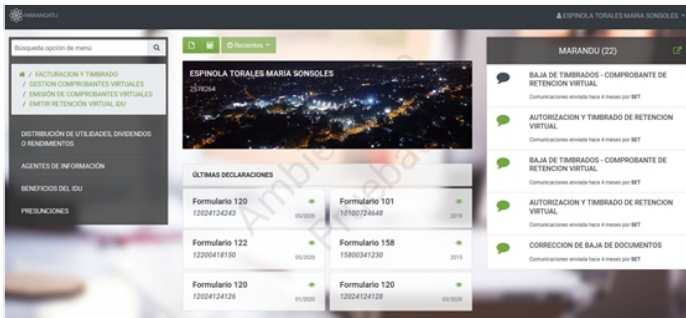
MARANGATU

ESPINOLA TORALES MARIA SONSOLES

Búsqueda opción de menú

/ FACTURACION Y TIMBRADO
/ GESTION COMPROBANTES VIRTUALES
/ EMISIÓN DE COMPROBANTES VIRTUALES
/ EMITIR RETENCIÓN VIRTUAL IDU

DISTRIBUCIÓN DE UTILIDADES, DIVIDENDOS O RENDIMIENTOS

AGENTES DE INFORMACIÓN

BENEFICIOS DEL IDU

PRESUNCIONES

Recientes

ESPINOLA TORALES MARIA SONSOLES
2578264

ÚLTIMAS DECLARACIONES

Formulario 120
12024124243
05/2020

Formulario 101
10100724648
2019

Formulario 122
12200418150
05/2020

Formulario 158
15800341230
2015

Formulario 120
12024124126
01/2020

Formulario 120
12024124128
03/2020

Ambiente de Prueba

MARANDU (22)

BAJA DE TIMBRADOS - COMPROBANTE DE RETENCION VIRTUAL
Comunicaciones enviada hace 4 meses por SET

AUTORIZACION Y TIMBRADO DE RETENCION VIRTUAL
Comunicaciones enviada hace 4 meses por SET

BAJA DE TIMBRADOS - COMPROBANTE DE RETENCION VIRTUAL
Comunicaciones enviada hace 4 meses por SET

AUTORIZACION Y TIMBRADO DE RETENCION VIRTUAL
Comunicaciones enviada hace 4 meses por SET

CORRECCION DE BAJA DE DOCUMENTOS
Comunicaciones enviada hace 4 meses por SET